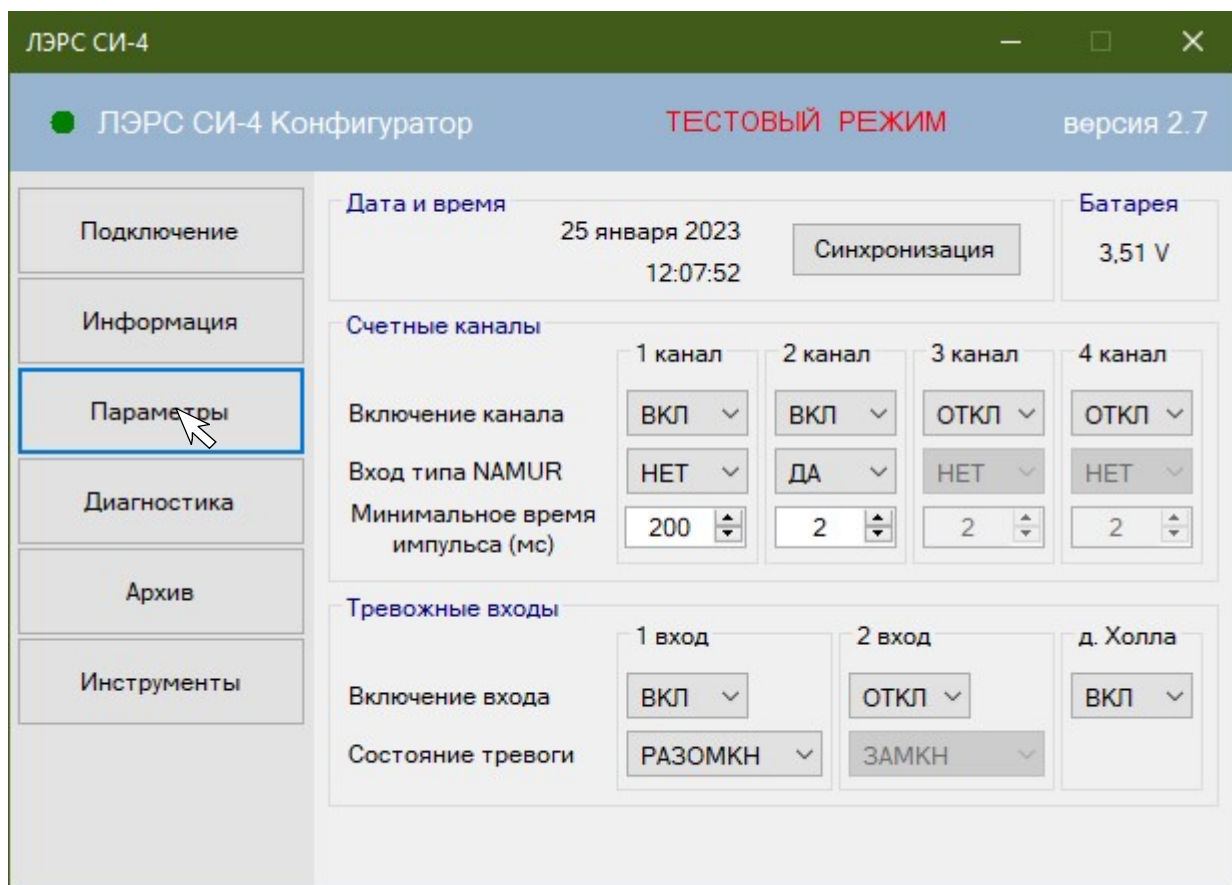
ЛЭРС СИ-4

ЛЭРС СИ-4 Конфигуратор

ТЕСТОВЫЙ РЕЖИМ

версия 2.7

Подключение

Информация

Параметры

Диагностика

Архив

Инструменты

Дата и время

25 января 2023
12:07:52

Синхронизация

Батарея

3,51 V

Счетные каналы

| | 1 канал | 2 канал | 3 канал | 4 канал |
|---|---|---|---|---|
| Включение канала | ВКЛ | ВКЛ | ОТКЛ | ОТКЛ |
| Вход типа NAMUR | НЕТ | ДА | НЕТ | НЕТ |
| Минимальное время импульса (мс) | 200 | 2 | 2 | 2 |

Тревожные входы

| | 1 вход | 2 вход | д. Холла |
|---|---|---|---|
| Включение входа | ВКЛ | ОТКЛ | ВКЛ |
| Состояние тревоги | РАЗОМКН | ЗАМКН | |